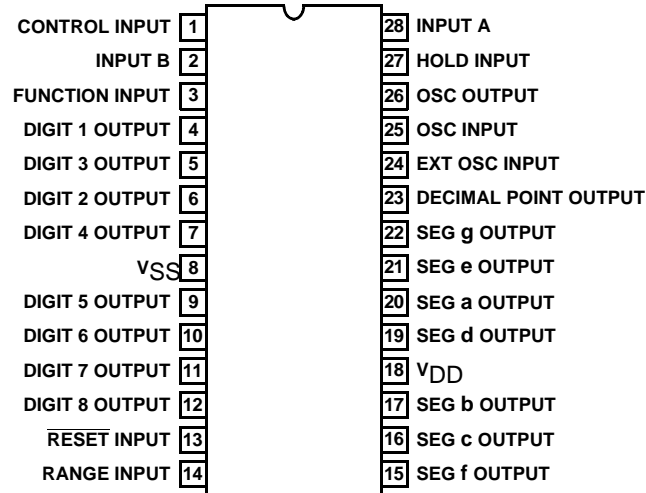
CONTROL INPUT 1
INPUT B 2
FUNCTION INPUT 3
DIGIT 1 OUTPUT 4
DIGIT 3 OUTPUT 5
DIGIT 2 OUTPUT 6
DIGIT 4 OUTPUT 7
$V_{SS}$ 8
DIGIT 5 OUTPUT 9
DIGIT 6 OUTPUT 10
DIGIT 7 OUTPUT 11
DIGIT 8 OUTPUT 12
$\overline{\text{RESET}}$ INPUT 13
RANGE INPUT 14

28 INPUT A
27 HOLD INPUT
26 OSC OUTPUT
25 OSC INPUT
24 EXT OSC INPUT
23 DECIMAL POINT OUTPUT
22 SEG g OUTPUT
21 SEG e OUTPUT
20 SEG a OUTPUT
19 SEG d OUTPUT
18 $V_{DD}$
17 SEG b OUTPUT
16 SEG c OUTPUT
15 SEG f OUTPUT